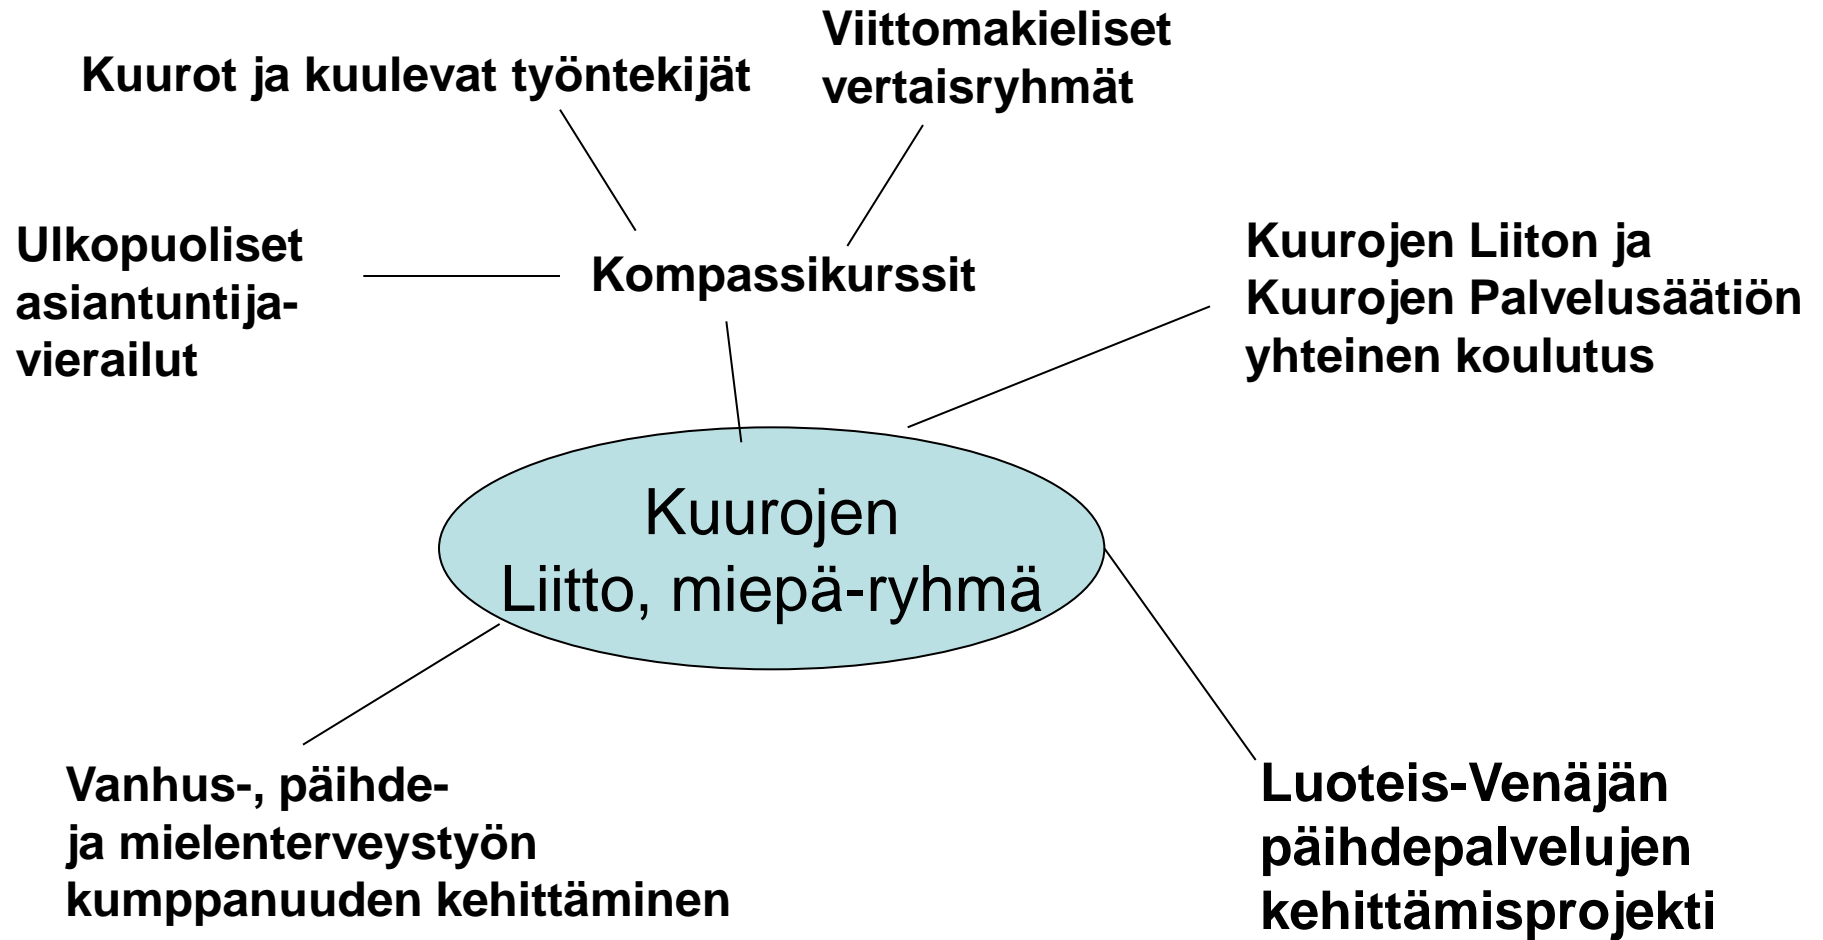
Viittomakieliset vertaisryhmät

Kuurot ja kuulevat työntekijät

Ulkopuoliset asiantuntija-vierailut

Kompassikurssit

Kuurojen Liiton ja Kuurojen Palvelusäätiön yhteinen koulutus

Kuurojen Liitto, miepä-ryhmä

Vanhus-, päihde- ja mielenterveystyön kumppanuuden kehittäminen

Luoteis-Venäjän päihdepalvelujen kehittämisprojekti